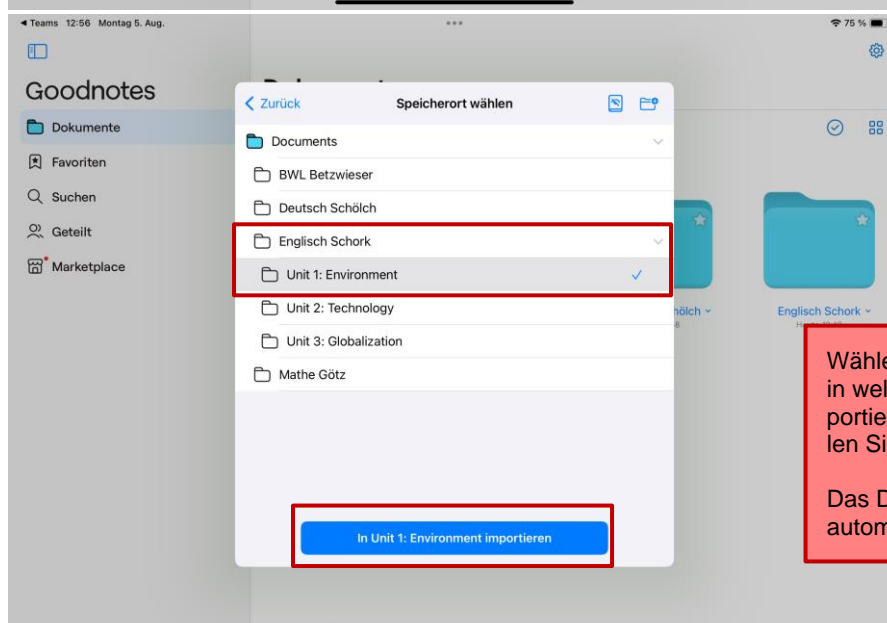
◀ Teams 12:56 Montag 5. Aug.

75 %

Goodnotes

Dokumente

Favoriten

Suchen

Geteilt

Marketplace

Dokument

< Zurück

Speicherort wählen

Documents

BWL Betzwieser

Deutsch Schölch

Englisch Schork

Unit 1: Environment

Unit 2: Technology

Unit 3: Globalization

Mathe Götz

In Unit 1: Environment importieren

Schölch

Englisch Schork

Wähle
in wel
portie
len Si

Das D
autom